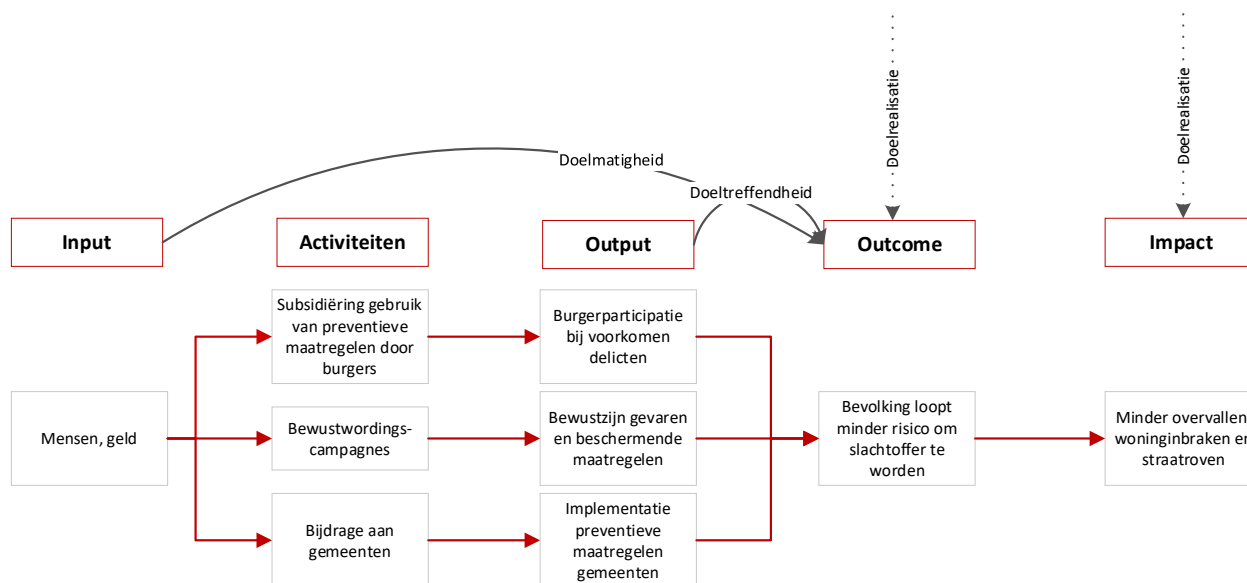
Doelrealisatie

Doelrealisatie

Doelmatigheid

Doeltreffendheid

Input

Activiteiten

Output

Outcome

Impact

Subsidiëring gebruik van preventieve maatregelen door burgers

Burgerparticipatie bij voorkomen delicten

Mensen, geld

Bewustwordingscampagnes

Bewustzijn gevaren en beschermende maatregelen

Bevolking loopt minder risico om slachtoffer te worden

Minder overvallen, woninginbraken en straatroven

Bijdrage aan gemeenten

Implementatie preventieve maatregelen gemeenten